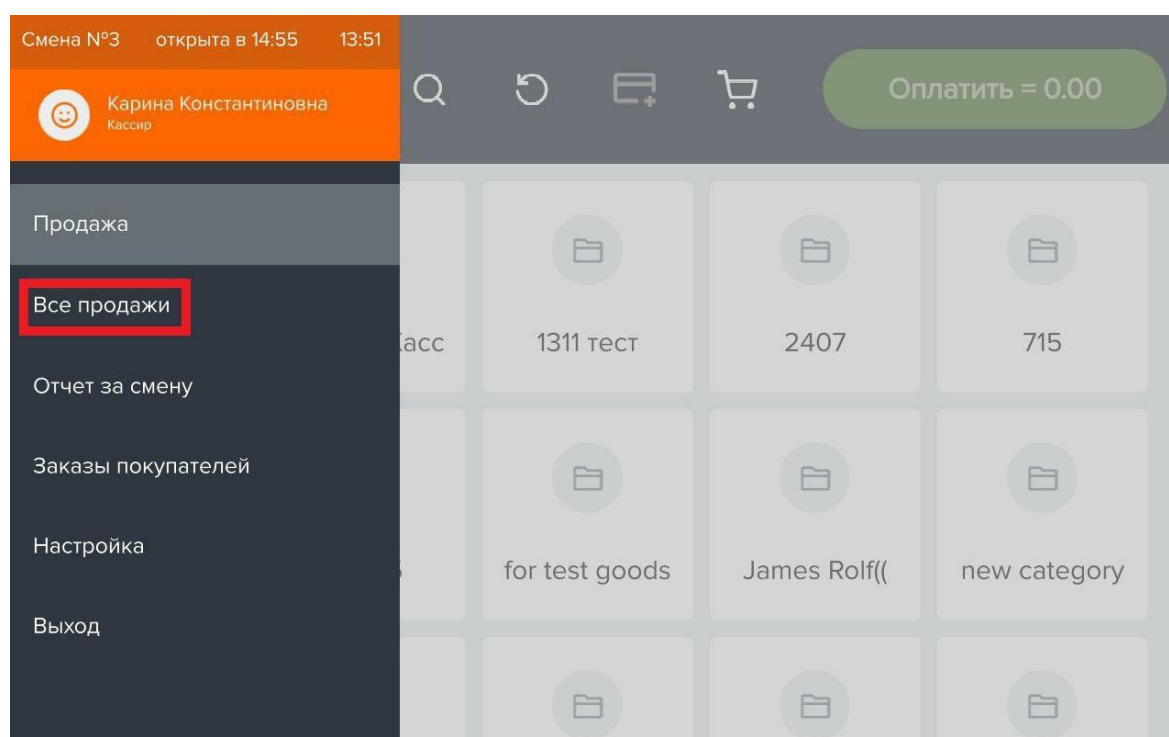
Смена №3 открыта в 14:55 13:51

Карина Константиновна
Кассир

Оплатить = 0.00

Продажа

Все продажи

Отчет за смену

Заказы покупателей

Настройка

Выход

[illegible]асс

1311 тест

2407

715

for test goods

James Rolf((

new category